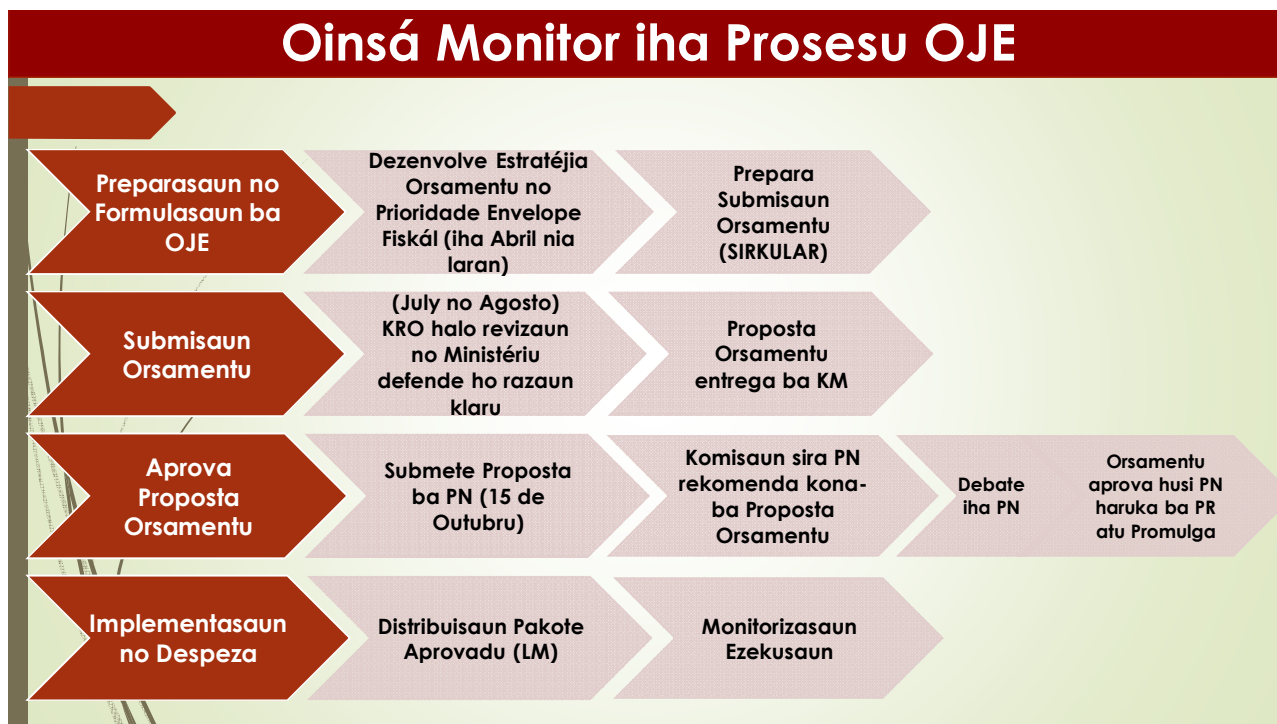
Oinsá Monitor iha Prosesu OJE

Preparasaun no Formulasaun ba OJE

Dezenvolve Estratéjia Orsamentu no Prioridade Envelope Fiskál (iha Abril nia laran)

Prepara Submisaun Orsamentu (SIRKULAR)

Submisaun Orsamentu

(July no Agosto) KRO halo revizaun no Ministériu defende ho razaun klaru

Proposta Orsamentu entrega ba KM

Aprova Proposta Orsamentu

Submete Proposta ba PN (15 de Outubru)

Komisaun sira PN rekomenda kona-ba Proposta Orsamentu

Debate iha PN

Orsamentu aprova husi PN haruka ba PR atu Promulga

Implementasaun no Despeza

Distribuisaun Pakote Aprovadu (LM)

Monitorizasaun Ezekusaun